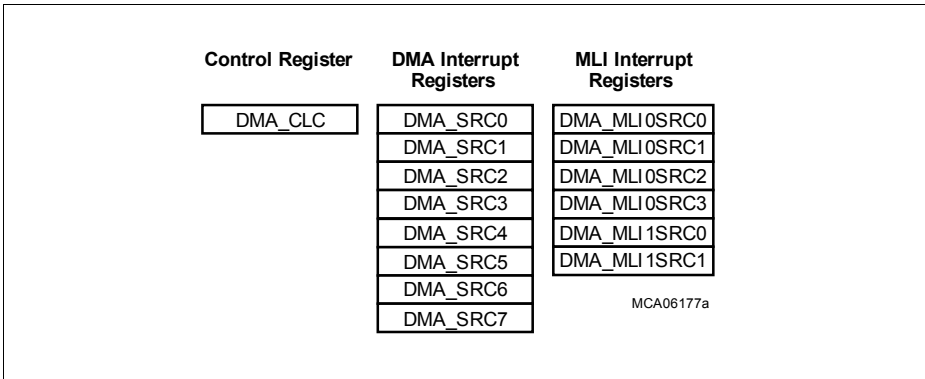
Control Register

DMA_CLC

DMA Interrupt Registers

DMA_SRC0
DMA_SRC1
DMA_SRC2
DMA_SRC3
DMA_SRC4
DMA_SRC5
DMA_SRC6
DMA_SRC7

MLI Interrupt Registers

DMA_MLI0SRC0
DMA_MLI0SRC1
DMA_MLI0SRC2
DMA_MLI0SRC3
DMA_MLI1SRC0
DMA_MLI1SRC1

MCA06177a